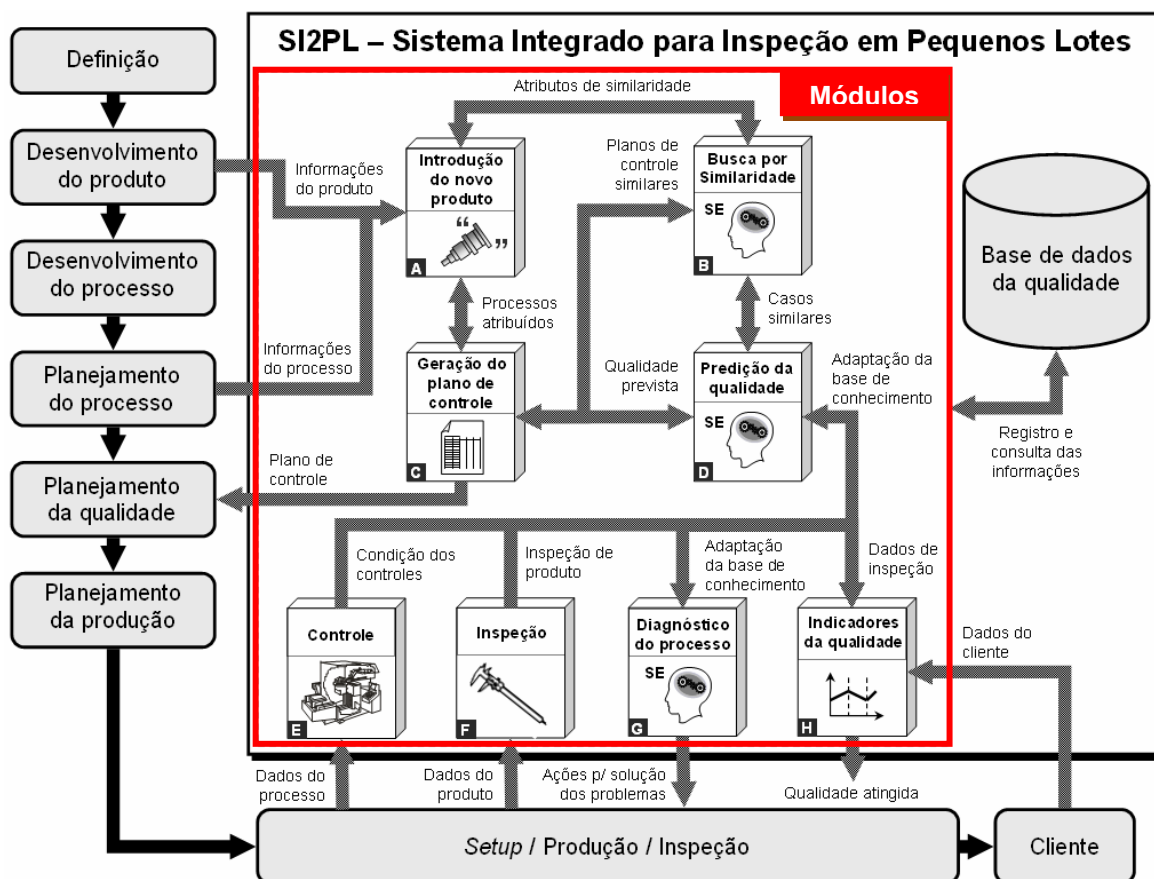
SI2PL – Sistema Integrado para Inspeção em Pequenos Lotes

Definição

Desenvolvimento do produto

Desenvolvimento do processo

Planejamento do processo

Planejamento da qualidade

Planejamento da produção

Módulos

Atributos de similaridade

Informações do produto

Introdução do novo produto

A

Planos de controle similares

Busca por Similaridade

SE

B

Base de dados da qualidade

Processos atribuídos

Casos similares

Informações do processo

Geração do plano de controle

C

Qualidade prevista

Predição da qualidade

SE

D

Adaptação da base de conhecimento

Registro e consulta das informações

Plano de controle

Condição dos controles

Inspeção de produto

Adaptação da base de conhecimento

Dados de inspeção

Controle

E

Inspeção

F

Diagnóstico do processo

SE

G

Indicadores da qualidade

H

Dados do cliente

Dados do processo

Dados do produto

Ações p/ solução dos problemas

Qualidade atingida

Setup / Produção / Inspeção

Cliente